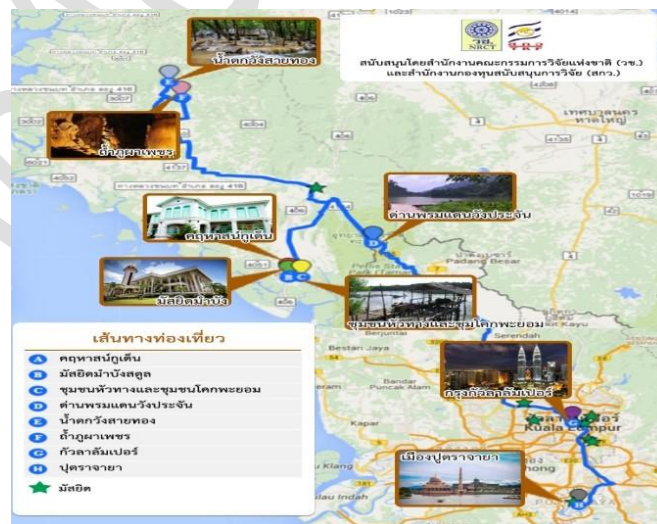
น้ำตกวังสายทอง

สนับสนุนโดยสำนักงานคณะกรรมการวิจัยแห่งชาติ (วช.) และสำนักงานกองทุนสนับสนุนการวิจัย (สกว.)

NRCT

ถ้ำภูผาเพชร

เทศบาลนคร หาดใหญ่

ด่านพรมแดนวังประจัน

คฤหาสน์กูเด็น

Padang Besar

มัสยิดมำบัง

ชุมชนหัวทางและชุมชนโคกพะยอม

Bestari Jaya

Serendah

กรุงกัวลาลัมเปอร์

Kuala Lumpur

Klang

เมืองปุตราจายา

เส้นทางท่องเที่ยว

A คฤหาสน์กูเด็น

B มัสยิดมำบังสตูล

C ชุมชนหัวทางและชุมชนโคกพะยอม

D ด่านพรมแดนวังประจัน

E น้ำตกวังสายทอง

F ถ้ำภูผาเพชร

G กัวลาลัมเปอร์

H ปุตราจายา

มัสยิด